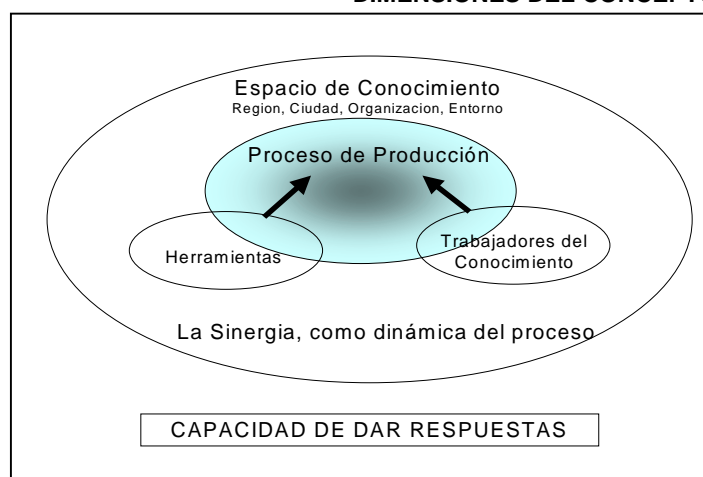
DIMENSIONES DEL CONCEPT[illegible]

Espacio de Conocimiento
Region, Ciudad, Organizacion, Entorno

Proceso de Producción

Herramientas

Trabajadores del Conocimiento

La Sinergia, como dinámica del proceso

CAPACIDAD DE DAR RESPUESTAS